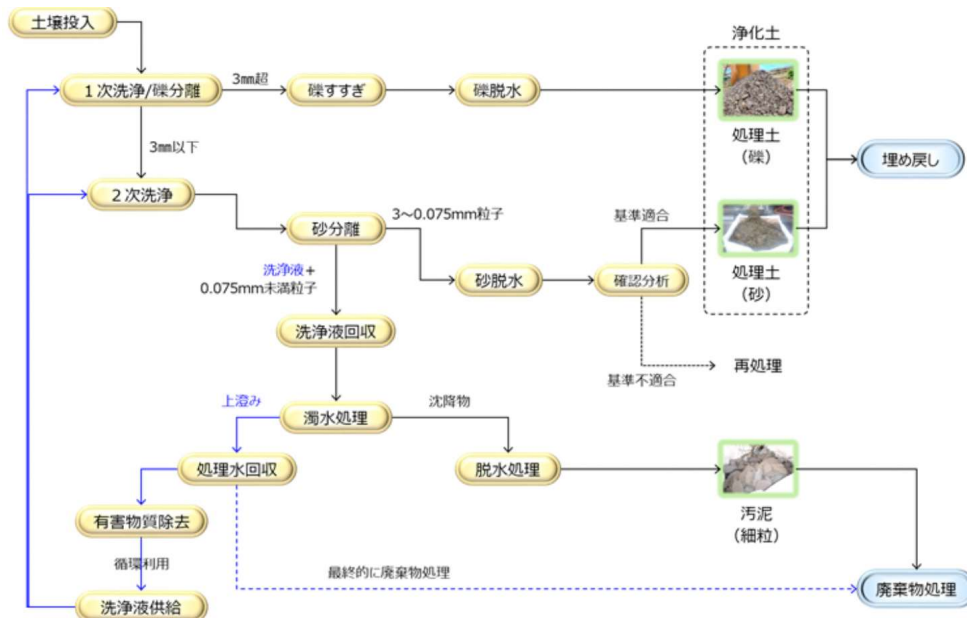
土壌投入

1次洗浄/礫分離

3mm超

礫すすぎ

礫脱水

浄化土

処理土
（礫）

埋め戻し

3mm以下

2次洗浄

砂分離

3～0.075mm粒子

基準適合

処理土
（砂）

洗浄液＋
0.075mm未満粒子

砂脱水

確認分析

洗浄液回収

再処理

基準不適合

上澄み

濁水処理

沈降物

処理水回収

脱水処理

汚泥
（細粒）

有害物質除去

循環利用

最終的に廃棄物処理

洗浄液供給

廃棄物処理